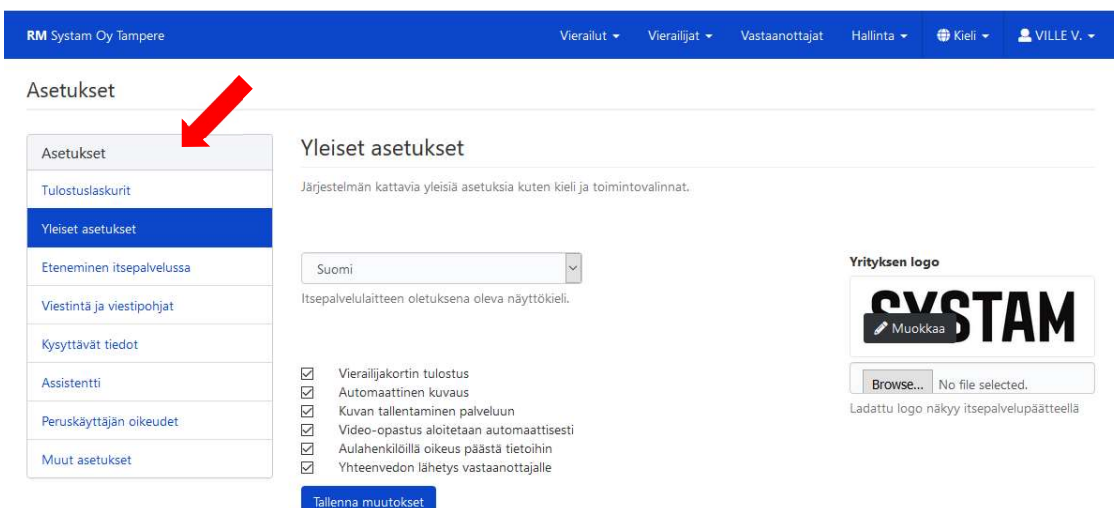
RM Systam Oy Tampere

Vierailut ▾ Vierailijat ▾ Vastaanottajat Hallinta ▾ Kieli ▾ VILLE V. ▾

Asetukset

Asetukset
Tulostuslaskurit
Yleiset asetukset
Eteneminen itsepalvelussa
Viestintä ja viestipohjat
Kysyttävät tiedot
Assistentti
Peruskäyttäjän oikeudet
Muut asetukset

Yleiset asetukset

Järjestelmän kattavia yleisiä asetuksia kuten kieli ja toimintovalinnat.

Suomi

Itsepalvelulaitteen oletuksena oleva näyttökieli.

Yrityksen logo

SYSTAM

Muokkaa

Browse... No file selected.

Ladattu logo näkyy itsepalvelupäätteellä

☑ Vierailijakortin tulostus
☑ Automaattinen kuvaus
☑ Kuvan tallentaminen palveluun
☑ Video-opastus aloitetaan automaattisesti
☑ Aulahenkilöillä oikeus päästä tietoihin
☑ Yhteenvedon lähetys vastaanottajalle

Tallenna muutokset